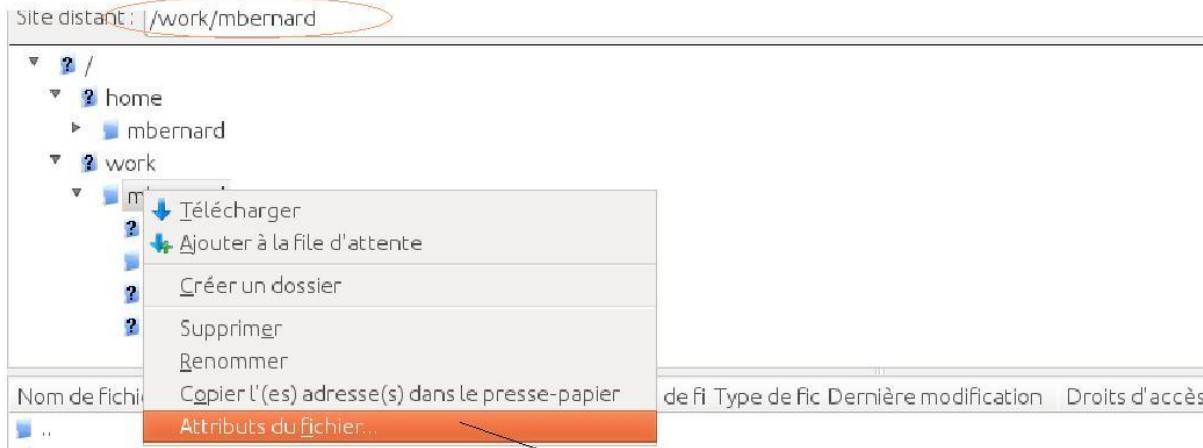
Site distant : /work/mbernard

/
home
mbernard
work
m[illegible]

Télécharger
Ajouter à la file d'attente
Créer un dossier
Supprimer
Renommer
Copier l'(es) adresse(s) dans le presse-papier
Attributs du fichier...

Nom de fichi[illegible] de fi Type de fic Dernière modification Droits d'accès
..